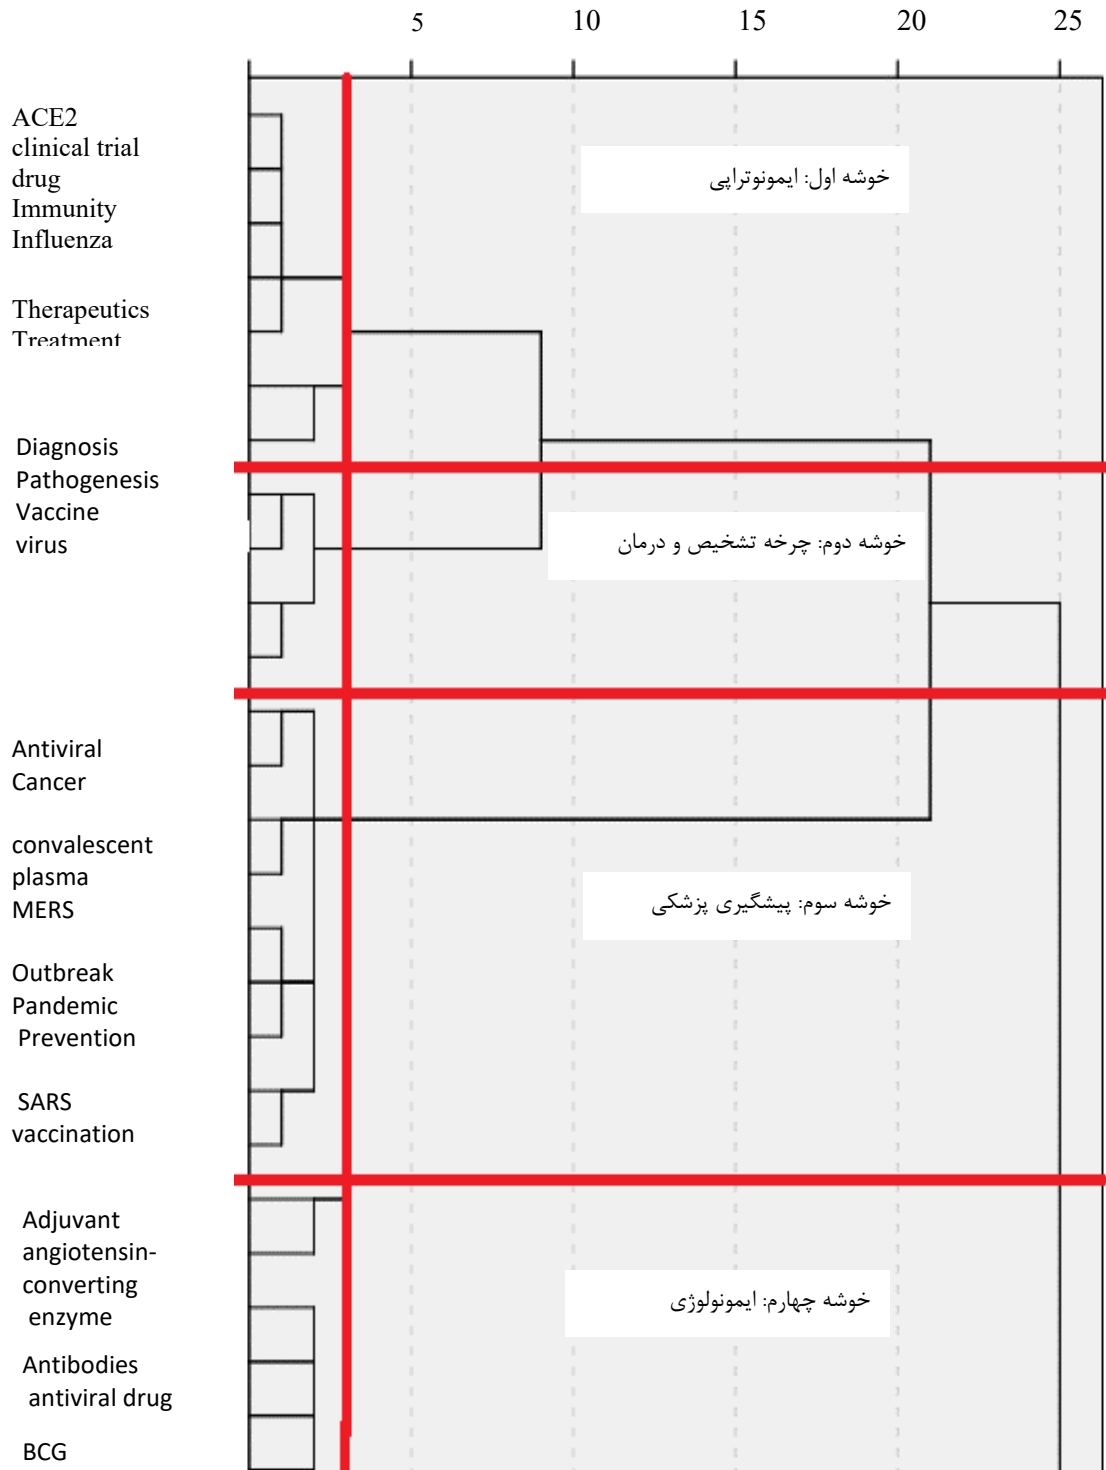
5 10 15 20 25

ACE2
clinical trial
drug
Immunity
Influenza

Therapeutics
Treatment

خوشه اول: ایمونوتراپی

Diagnosis
Pathogenesis
Vaccine
virus

خوشه دوم: چرخه تشخیص و درمان

Antiviral
Cancer

convalescent
plasma
MERS

Outbreak
Pandemic
Prevention

SARS
vaccination

خوشه سوم: پیشگیری پزشکی

Adjuvant
angiotensin-converting enzyme

Antibodies
antiviral drug

BCG

خوشه چهارم: ایمونولوژی